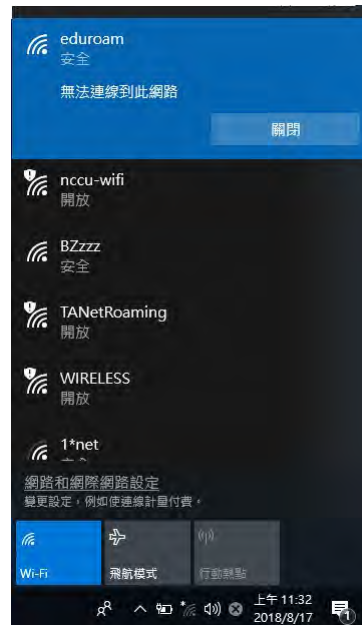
eduroam
安全

無法連線到此網路

關閉

nccu-wifi
開放

BZzzz
安全

TANetRoaming
開放

WIRELESS
開放

1*net
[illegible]

網路和網際網路設定
變更設定，例如使連線計量付費。

Wi-Fi

飛航模式

行動熱點

上午 11:32
2018/8/17

1